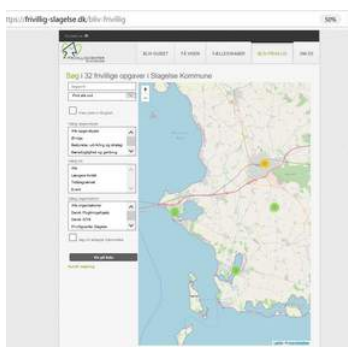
ttps://frivillig-slagelse.dk/bliv-frivillig

50%

BLIV KUNDE

TÆNKEN

FÆLLESSKABER

BLIV FRIVILLIG

OM OS

Søg i 32 frivillige opgaver i Slagelse Kommune

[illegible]

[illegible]

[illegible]

Alle opgavetyper

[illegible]

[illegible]

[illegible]

Alle

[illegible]

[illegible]

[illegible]

Alle organisationer

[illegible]

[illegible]

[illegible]

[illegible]

Søg

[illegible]

+

-

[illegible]